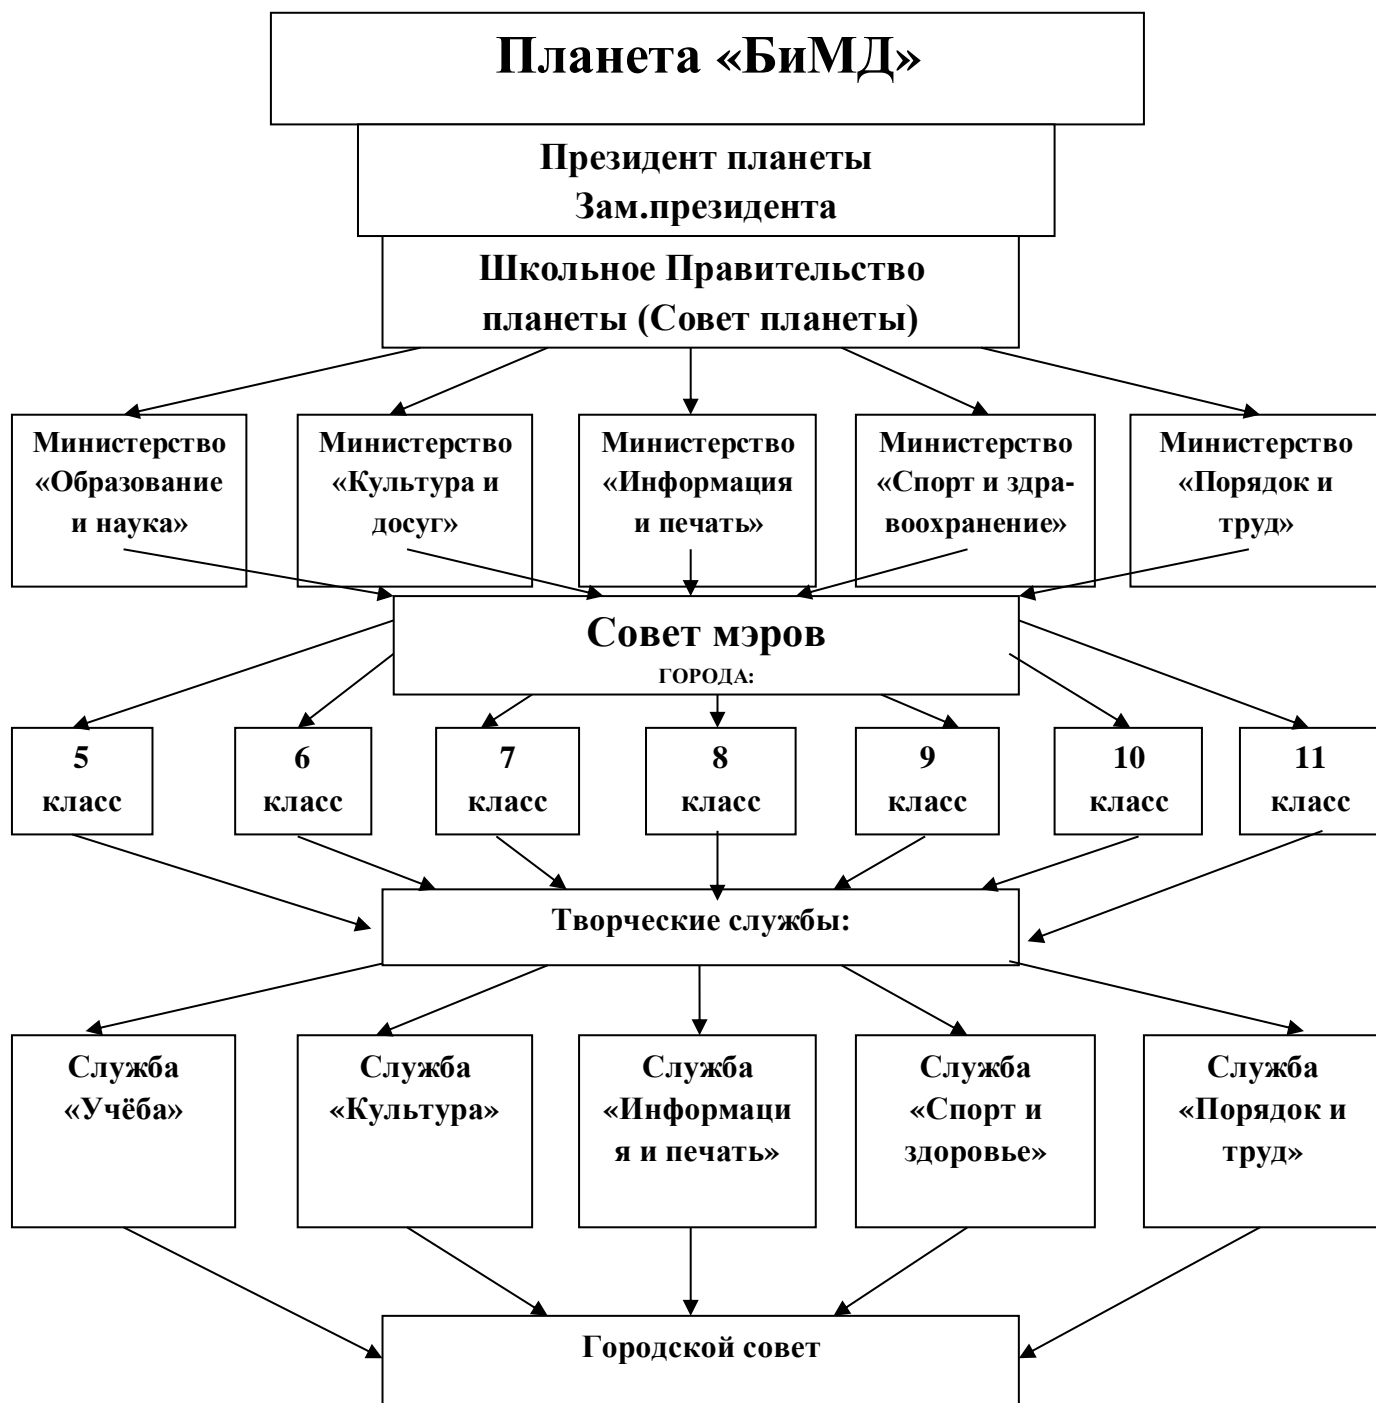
Планета «БиМД»

Президент планеты
Зам.президента

Школьное Правительство планеты (Совет планеты)

Министерство «Образование и наука»

Министерство «Культура и досуг»

Министерство «Информация и печать»

Министерство «Спорт и здравоохранение»

Министерство «Порядок и труд»

Совет мэров
ГОРОДА:

5 класс

6 класс

7 класс

8 класс

9 класс

10 класс

11 класс

Творческие службы:

Служба «Учёба»

Служба «Культура»

Служба «Информация и печать»

Служба «Спорт и здоровье»

Служба «Порядок и труд»

Городской совет